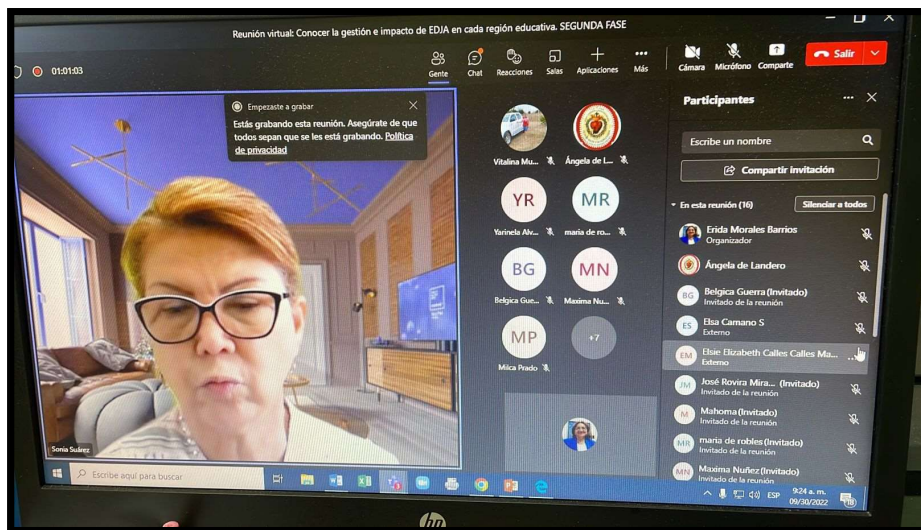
Reunión virtual: Conocer la gestión e impacto de EDJA en cada región educativa. SEGUNDA FASE

01:01:03

Gente Chat Reacciones Salas Aplicaciones Más Cámara Micrófono Comparte Salir

Empezaste a grabar
Estás grabando esta reunión. Asegúrate de que todos sepan que se les está grabando. Política de privacidad

Vitalina Mu... Ángela de L...
YR MR
Yarinela Alv... maria de ro...
BG MN
Belgica Gue... Maxima Nu...
MP +7
Milca Prado

Sonia Suárez

Participantes

Escribe un nombre

Compartir invitación

En esta reunión (16) Silenciar a todos

Erida Morales Barrios
Organizador

Ángela de Landero

BG Belgica Guerra (Invitado)
Invitado de la reunión

ES Elsa Camano S
Externo

EM Elsie Elizabeth Calles Calles Ma...
Externo

JM José Rovira Mira... (Invitado)
Invitado de la reunión

M Mahoma (Invitado)
Invitado de la reunión

MR maria de robles (Invitado)
Invitado de la reunión

MN Maxima Nuñez (Invitado)
Invitado de la reunión

Escribe aquí para buscar

ESP 9:24 a. m. 09/30/2022

hp